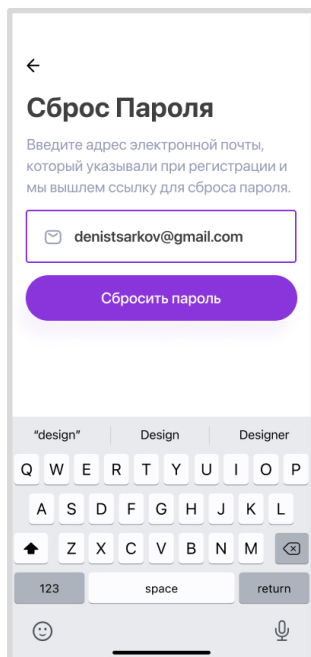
←

Сброс Пароля

Введите адрес электронной почты, который указывали при регистрации и мы вышлем ссылку для сброса пароля.

denistsarkov@gmail.com

Сбросить пароль

"design" Design Designer

Q W E R T Y U I O P
A S D F G H J K L
Z X C V B N M
123 space return